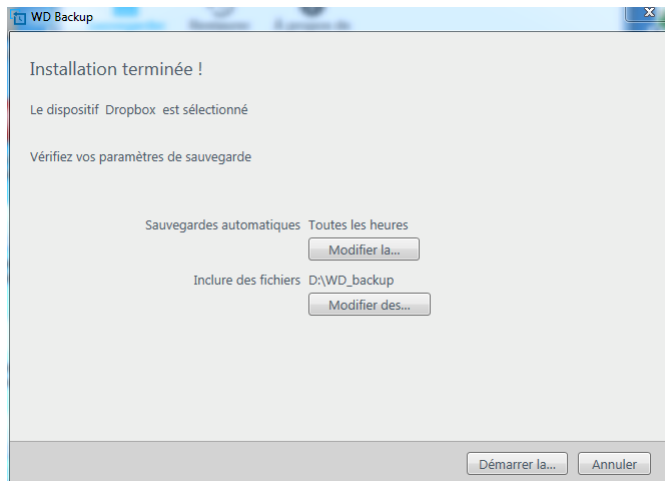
WD Backup

Installation terminée !

Le dispositif Dropbox est sélectionné

Vérifiez vos paramètres de sauvegarde

Sauvegardes automatiques Toutes les heures

Modifier la...

Inclure des fichiers D:\WD_backup

Modifier des...

Démarrer la... Annuler